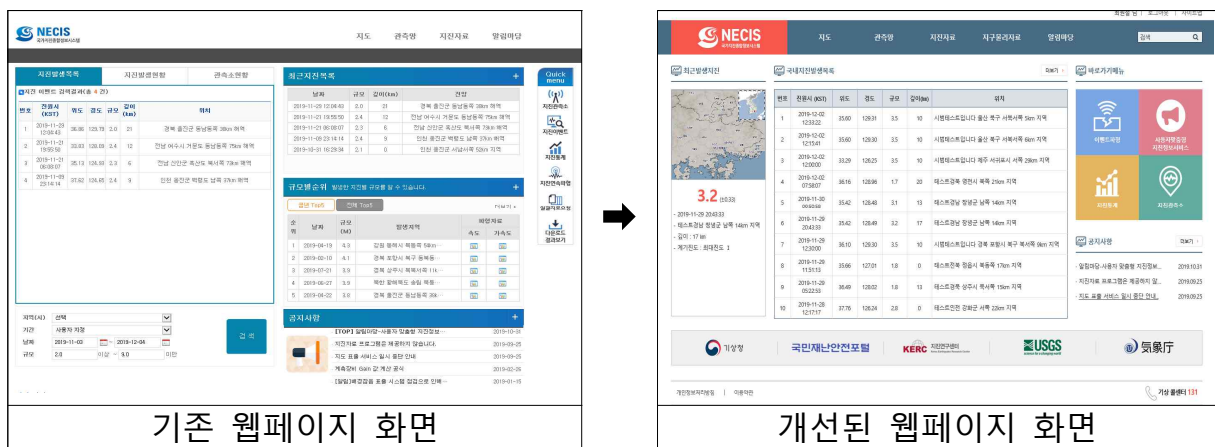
NECIS
국가지진종합정보시스템

지도 관측망 지진자료 알림마당

지진발생목록 지진발생현황 관측소현황

지진 이벤트 검색결과(총 4 건)

| 번호 | 진원시(KST) | 위도 | 경도 | 규모 | 깊이(km) | 위치 |
|---|---|---|---|---|---|---|
| 1 | 2019-11-29 12:04:43 | 36.00 | 129.79 | 3.0 | 21 | 경북 포항시 동남동쪽 38km 해역 |
| 2 | 2019-11-21 19:55:50 | 33.93 | 128.09 | 2.4 | 12 | 전남 여수시 거문도 동남동쪽 75km 해역 |
| 3 | 2019-11-21 06:08:07 | 35.13 | 124.83 | 2.3 | 6 | 전남 신안군 흑산도 북서쪽 73km 해역 |
| 4 | 2019-11-18 23:14:14 | 37.62 | 124.85 | 2.4 | 9 | 인천 옹진군 백령도 남쪽 37km 해역 |

최근지진목록

| 날짜 | 규모 | 깊이(km) | 진앙 |
|---|---|---|---|
| 2019-11-29 12:04:43 | 3.0 | 21 | 경북 포항시 동남동쪽 38km 해역 |
| 2019-11-21 19:55:50 | 2.4 | 12 | 전남 여수시 거문도 동남동쪽 75km 해역 |
| 2019-11-21 06:08:07 | 2.3 | 6 | 전남 신안군 흑산도 북서쪽 73km 해역 |
| 2019-11-18 23:14:14 | 2.4 | 9 | 인천 옹진군 백령도 남쪽 37km 해역 |
| 2019-10-31 16:29:34 | 2.1 | 0 | 인천 옹진군 서남서쪽 52km 지역 |

규모별순위 발생된 지진별 규모를 알 수 있습니다.

올해 Top5 전체 Top5

| 순위 | 날짜 | 규모(M) | 발생지역 | 속도 | 가속도 |
|---|---|---|---|---|---|
| 1 | 2019-04-19 | 4.3 | 강원 동해시 북동쪽 54km | | |
| 2 | 2019-02-10 | 4.1 | 경북 포항시 북구 동북동 | | |
| 3 | 2019-07-21 | 3.9 | 경북 상주시 북북서쪽 11k | | |
| 4 | 2019-06-27 | 3.9 | 북한 황해북도 송림 북동 | | |
| 5 | 2019-06-22 | 3.8 | 경북 울진군 동남동쪽 39k | | |

지역(시) 선택
기간 사용자 지정
날짜 2019-11-03 ~ 2019-12-04
규모 2.0 이상 ~ 9.0 미만
검색

공지사항
[TOP] 알림마당-사용자 맞춤형 지진정보 2019-10-31
지진자료 프로그램을 제공하지 않습니다. 2019-09-25
지도 표출 서비스 일시 중단 안내 2019-09-25
계측장비 Gain 값 계산 공식 2019-02-26
[알림]새경영 표출 시스템 점검으로 인해 2019-01-15

Quick menu
지진관측소 지진이벤트 지진통계 지진관측파형 일일지진요약 다운로드 결과보기

기존 웹페이지 화면

회원가입 | 로그아웃 | 사이트맵

NECIS
국가지진종합정보시스템

지도 관측망 지진자료 지구물리자료 알림마당 검색

최근발생지진

3.2 (10:33)
- 2019-11-29 20:43:33
- 테스트경남 창녕군 남쪽 14km 지역
- 깊이 : 17 km
- 계기진도 : 최대진도 1

국내지진발생목록 더보기

| 번호 | 진원시(KST) | 위도 | 경도 | 규모 | 깊이(km) | 위치 |
|---|---|---|---|---|---|---|
| 1 | 2019-12-02 12:33:22 | 35.60 | 129.31 | 3.5 | 10 | 시뮬테스트입니다 울산 북구 서쪽서쪽 5km 지역 |
| 2 | 2019-12-02 12:15:41 | 35.60 | 129.30 | 3.5 | 10 | 시뮬테스트입니다 울산 북구 서쪽서쪽 6km 지역 |
| 3 | 2019-12-02 12:00:00 | 33.29 | 126.25 | 3.5 | 10 | 시뮬테스트입니다 제주 서귀포시 서쪽 29km 지역 |
| 4 | 2019-12-02 07:58:07 | 36.16 | 128.96 | 1.7 | 20 | 테스트경북 영천시 북쪽 21km 지역 |
| 5 | 2019-11-30 00:00:58 | 35.42 | 128.48 | 3.5 | 13 | 테스트경남 창녕군 남쪽 14km 지역 |
| 6 | 2019-11-29 20:43:33 | 35.42 | 128.48 | 3.2 | 17 | 테스트경남 창녕군 남쪽 14km 지역 |
| 7 | 2019-11-29 12:30:00 | 36.10 | 129.30 | 3.5 | 10 | 시뮬테스트입니다 경북 포항시 북구 북서쪽 9km 지역 |
| 8 | 2019-11-29 11:31:13 | 35.66 | 127.01 | 1.8 | 0 | 테스트전북 정읍시 북동쪽 17km 지역 |
| 9 | 2019-11-29 05:22:55 | 36.49 | 128.02 | 1.8 | 13 | 테스트경북 상주시 북서쪽 15km 지역 |
| 10 | 2019-11-28 12:17:17 | 37.76 | 126.24 | 2.8 | 0 | 테스트인천 강화군 서쪽 23km 지역 |

바로가기메뉴
이벤트파형 서비스맞춤형 지진정보서비스 지진통계 지진관측소

공지사항 더보기
· 알림마당-사용자 맞춤형 지진정보... 2019.10.31
· 지진자료 프로그램을 제공하지 않... 2019.09.25
· 지도 표출 서비스 일시 중단 안내 2019.09.25

기상청 국민재난안전포털 KERC 지진연구센터 USGS science for a changing world 気象庁

개인정보처리방침 | 이용약관 기상 콜센터 131

개선된 웹페이지 화면